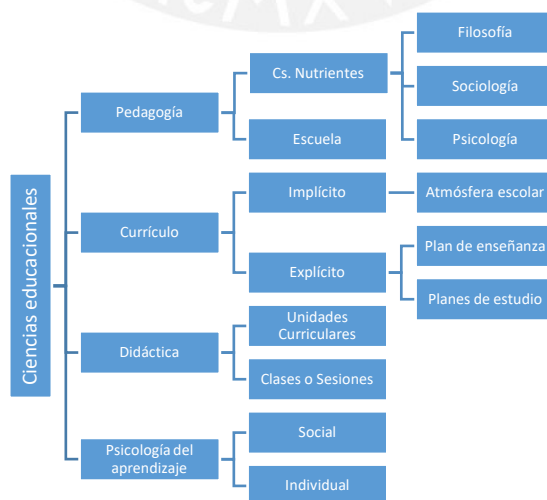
Ciencias educacionales

Pedagogía

Cs. Nutrientes

Filosofía

Sociología

Psicología

Escuela

Currículo

Implícito

Atmósfera escolar

Explícito

Plan de enseñanza

Planes de estudio

Didáctica

Unidades Curriculares

Clases o Sesiones

Psicología del aprendizaje

Social

Individual